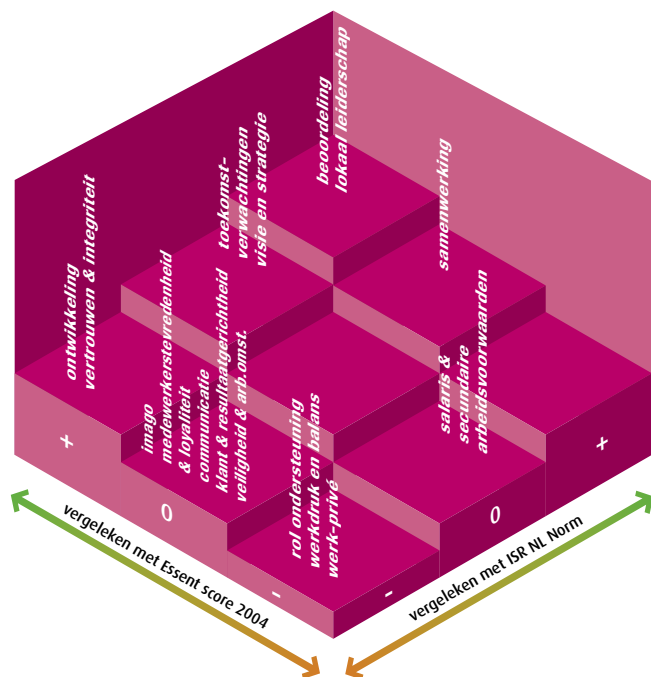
ontwikkeling
vertrouwen & integriteit

imago
medewerkerstevredenheid
& loyaliteit
communicatie
klant & resultaatgerichtheid
veiligheid & arb.omst.

toekomstverwachtingen
visie en strategie

beoordeling
lokaal leiderschap

samenwerking

rol ondersteuning
werkdruk en balans
werk-privé

salaris &
secundaire
arbeidsvoorwaarden

+

0

-

-

0

+

vergeleken met Essent score 2004

vergeleken met ISR NL Norm